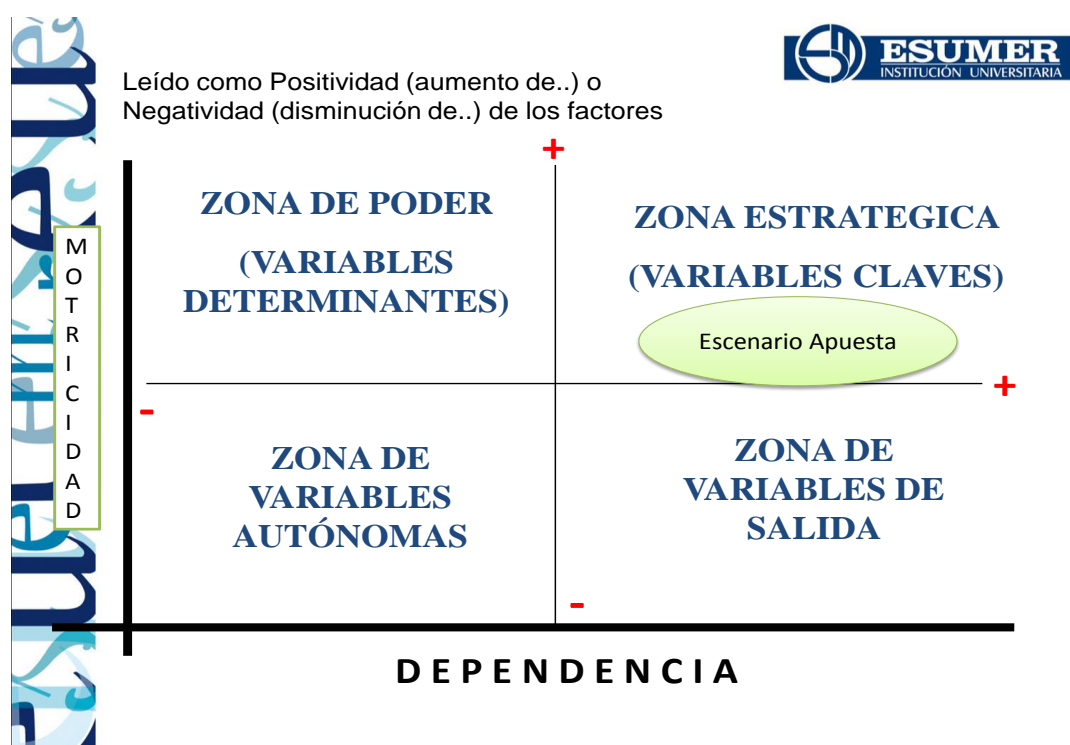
ESUMER
INSTITUCIÓN UNIVERSITARIA

Leído como Positividad (aumento de..) o Negatividad (disminución de..) de los factores

+

ZONA DE PODER

(VARIABLES DETERMINANTES)

ZONA ESTRATEGICA

(VARIABLES CLAVES)

Escenario Apuesta

M
O
T
R
I
C
I
D
A
D

-

+

ZONA DE VARIABLES AUTÓNOMAS

ZONA DE VARIABLES DE SALIDA

-

D E P E N D E N C I A